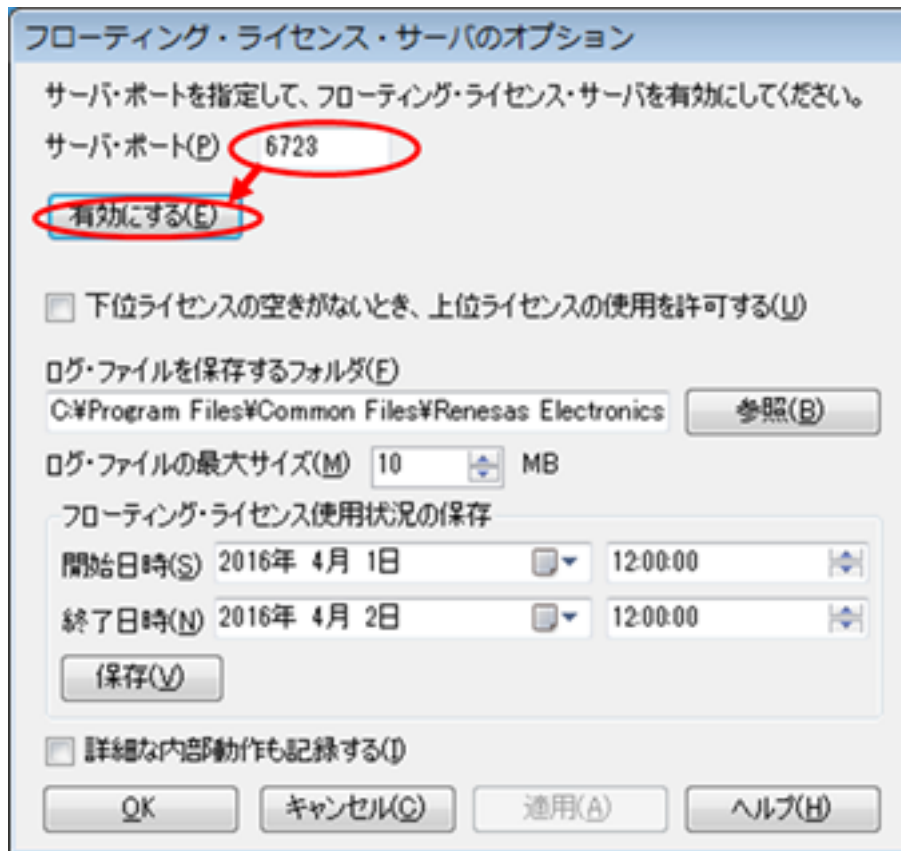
フローティング・ライセンス・サーバのオプション

サーバ・ポートを指定して、フローティング・ライセンス・サーバを有効にしてください。

サーバ・ポート(P) 6723

有効にする(E)

下位ライセンスの空きがないとき、上位ライセンスの使用を許可する(U)

ログ・ファイルを保存するフォルダ(F)

C:¥Program Files¥Common Files¥Renesas Electronics

参照(B)

ログ・ファイルの最大サイズ(M) 10 MB

フローティング・ライセンス使用状況の保存

開始日時(S) 2016年 4月 1日 12:00:00

終了日時(N) 2016年 4月 2日 12:00:00

保存(V)

詳細な内部動作も記録する(I)

OK キャンセル(C) 適用(A) ヘルプ(H)